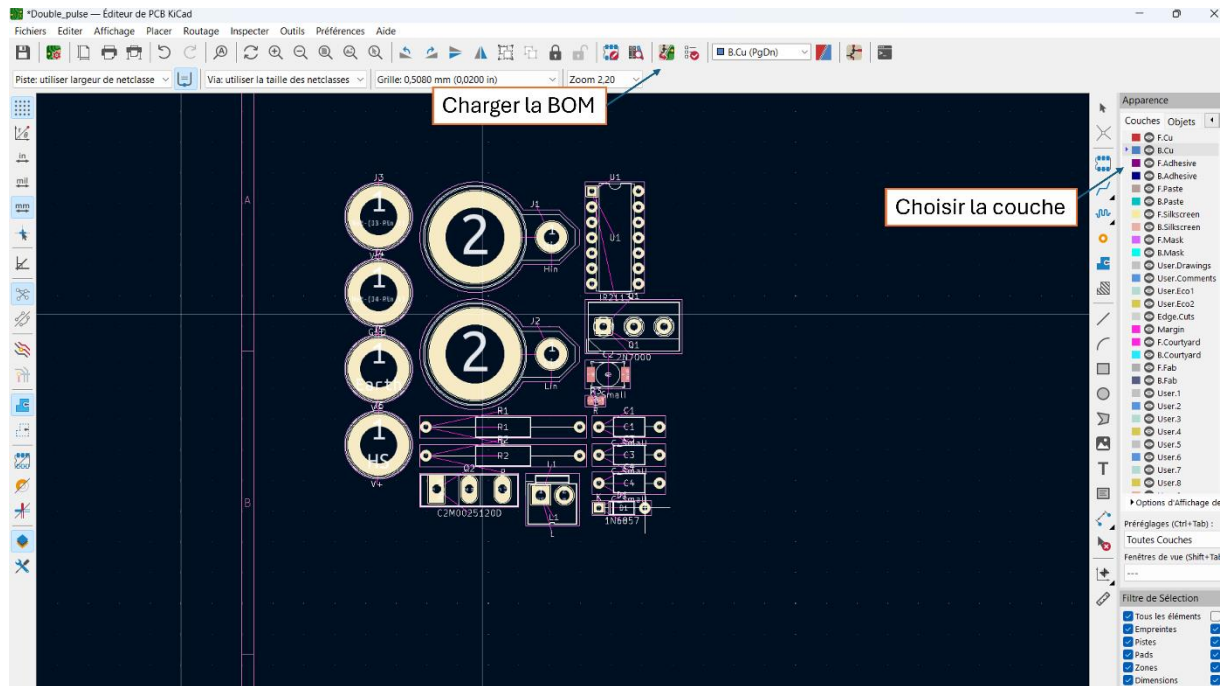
*Double_pulse — Éditeur de PCB KiCad

Fichiers Editer Affichage Placer Routage Inspecter Outils Préférences Aide

B.Cu (PgDn)

Piste: utiliser largeur de netclasse
Via: utiliser la taille des netclasses
Grille: 0,5080 mm (0,0200 in)
Zoom 2,20

Charger la BOM

Choisir la couche

in
mil
mm

A
B

J3
J1
U1
J2
Q1
2N7000
C2
R3
R1
R2
C1
C3
C4
Q2
L1
D1
1N5857
C2M0025120D
L
Hin
Lin
HS
V+
2
2
1
1
1
1

Apparence
Couches Objets
F.Cu
B.Cu
F.Adhesive
B.Adhesive
F.Paste
B.Paste
F.Silkscreen
B.Silkscreen
F.Mask
B.Mask
User.Drawings
User.Comments
User.Eco1
User.Eco2
Edge.Cuts
Margin
F.Courtyard
B.Courtyard
F.Fab
B.Fab
User.1
User.2
User.3
User.4
User.5
User.6
User.7
User.8
Options d'Affichage de
Préréglages (Ctrl+Tab) :
Toutes Couches
Fenêtres de vue (Shift+Tab
---
Filtre de Sélection
Tous les éléments
Empreintes
Pistes
Pads
Zones
Dimensions